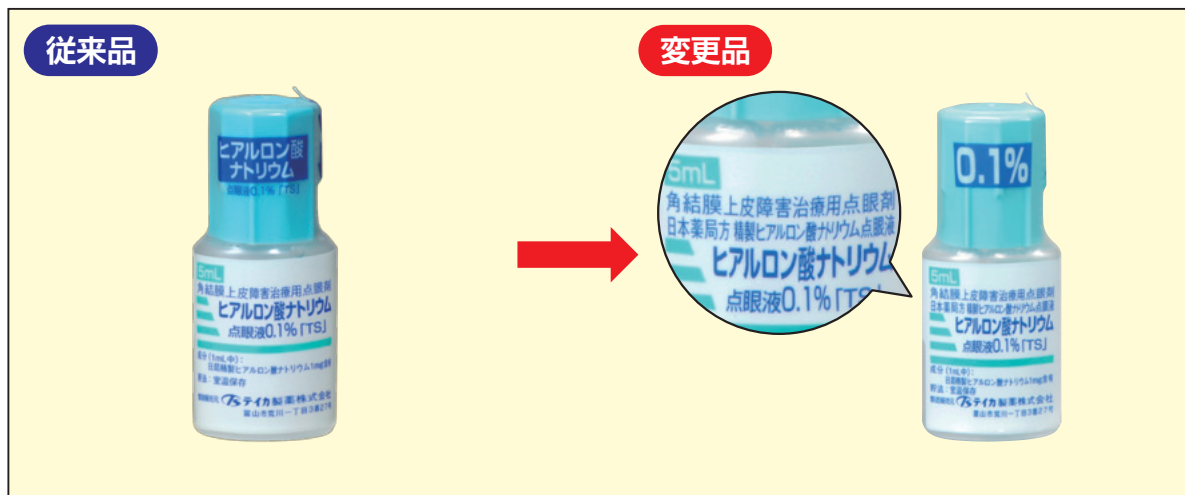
従来品

ヒアルロン酸ナトリウム
点眼液0.1%「TS」

5mL
角結膜上皮障害治療用点眼剤
ヒアルロン酸ナトリウム
点眼液0.1%「TS」

成分(1mL中):
日局精製ヒアルロン酸ナトリウム1mg含有
貯法:室温保存
製造販売元 テイカ製薬株式会社
富山市荒川一丁目3番27号

変更品

5mL
角結膜上皮障害治療用点眼剤
日本薬局方 精製ヒアルロン酸ナトリウム点眼液
ヒアルロン酸ナトリウム
点眼液0.1%「TS」

0.1%

5mL
角結膜上皮障害治療用点眼剤
日本薬局方 精製ヒアルロン酸ナトリウム点眼液
ヒアルロン酸ナトリウム
点眼液0.1%「TS」

成分(1mL中):
日局精製ヒアルロン酸ナトリウム1mg含有
貯法:室温保存
製造販売元 テイカ製薬株式会社
富山市荒川一丁目3番27号